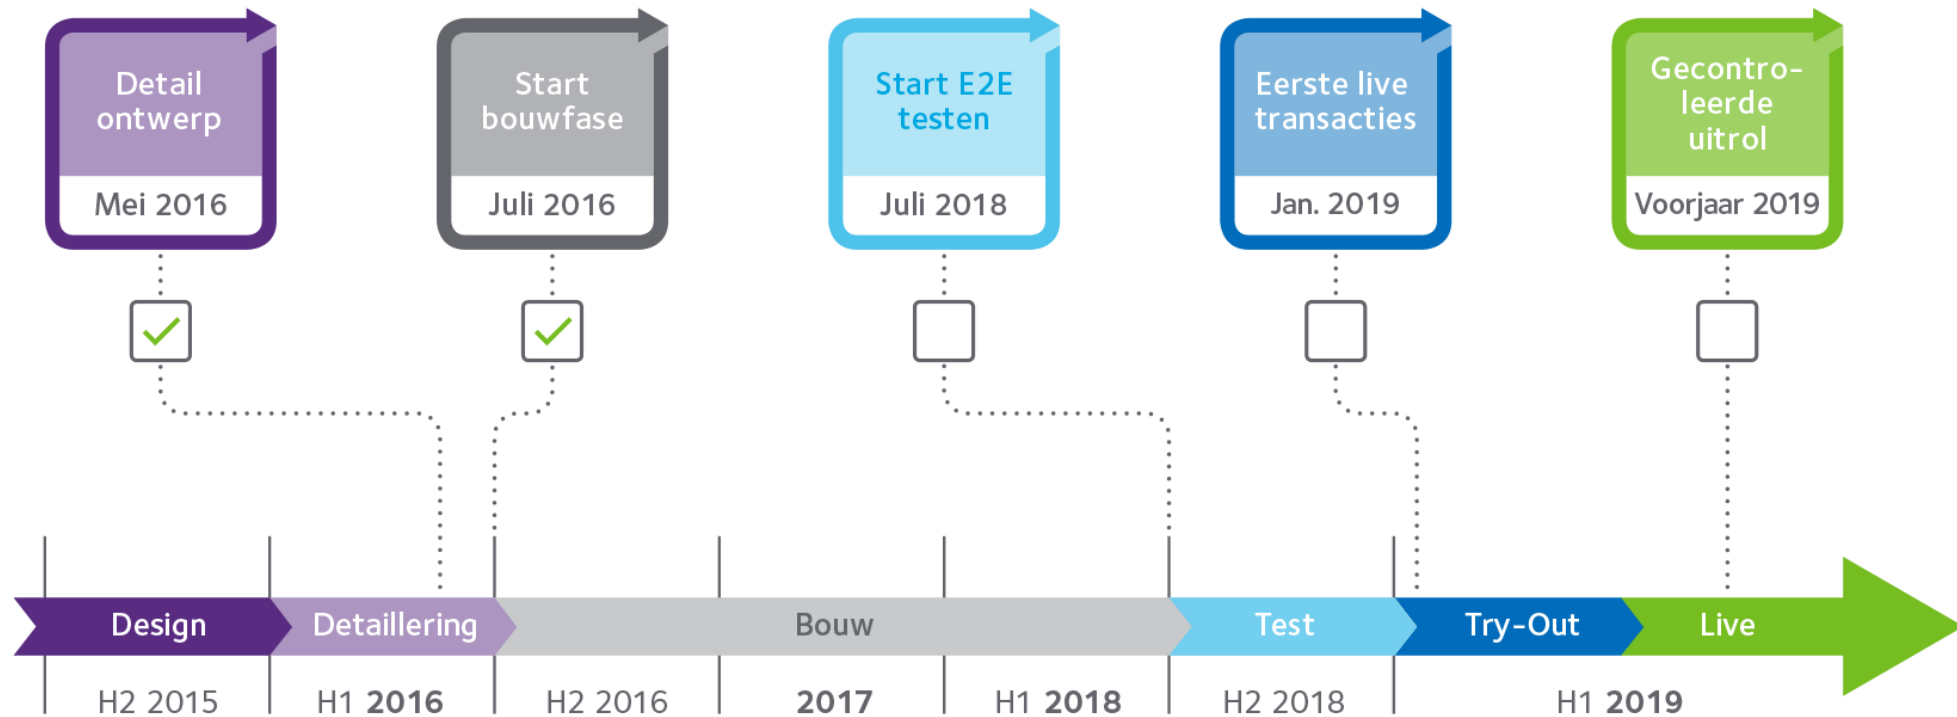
Detail ontwerp
Mei 2016

Start bouwfase
Juli 2016

Start E2E testen
Juli 2018

Eerste live transacties
Jan. 2019

Gecontroleerde uitrol
Voorjaar 2019

Design
Detaillering
Bouw
Test
Try-Out
Live

H2 2015
H1 2016
H2 2016
2017
H1 2018
H2 2018
H1 2019